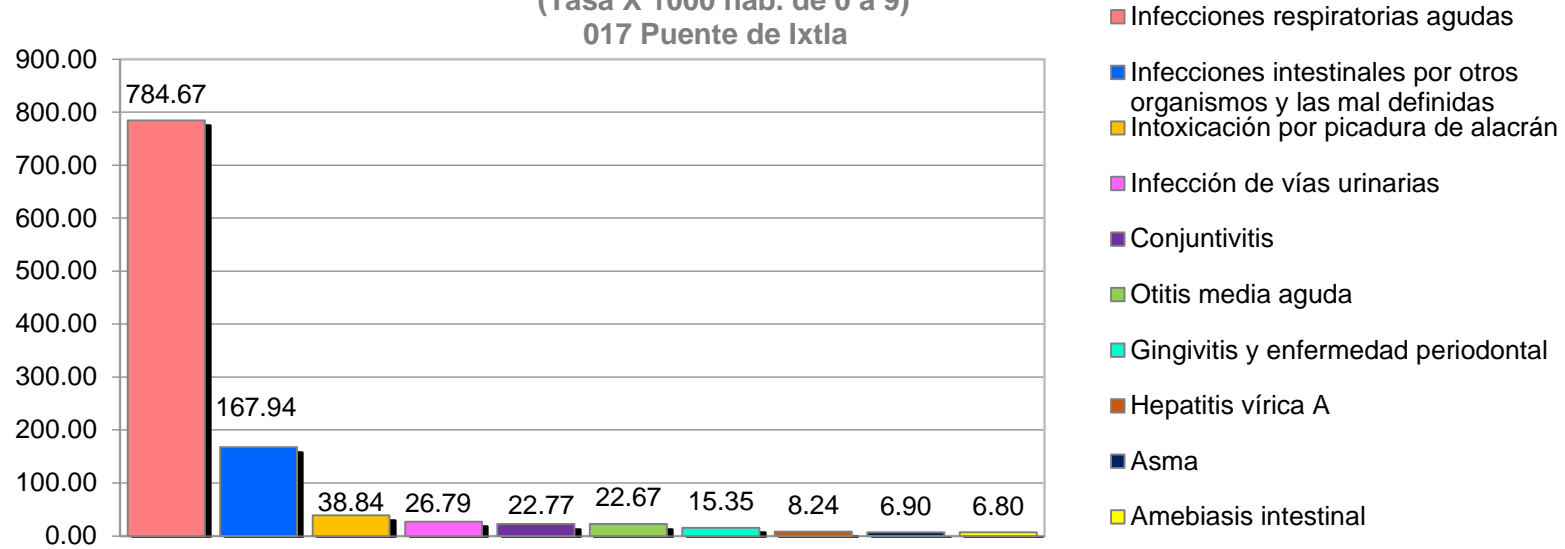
(Tasa X 1000 hab. de 0 a 9)
017 Puente de Ixtla

900.00
800.00
700.00
600.00
500.00
400.00
300.00
200.00
100.00
0.00

784.67
167.94
38.84
26.79
22.77
22.67
15.35
8.24
6.90
6.80

Infecciones respiratorias agudas
Infecciones intestinales por otros organismos y las mal definidas
Intoxicación por picadura de alacrán
Infección de vías urinarias
Conjuntivitis
Otitis media aguda
Gingivitis y enfermedad periodontal
Hepatitis vírica A
Asma
Amebiasis intestinal